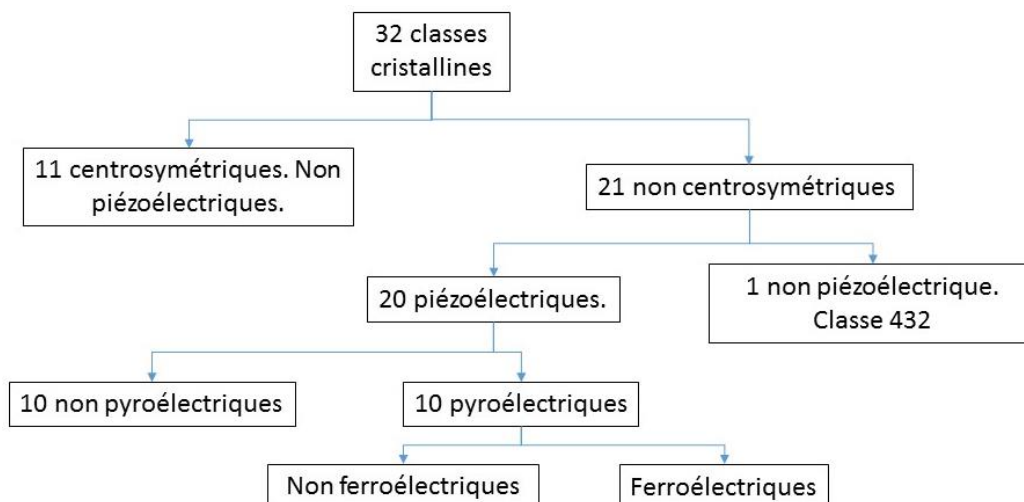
32 classes cristallines

11 centrosymétriques. Non piézoélectriques.

21 non centrosymétriques

20 piézoélectriques.

1 non piézoélectrique. Classe 432

10 non pyroélectriques

10 pyroélectriques

Non ferroélectriques

Ferroélectriques